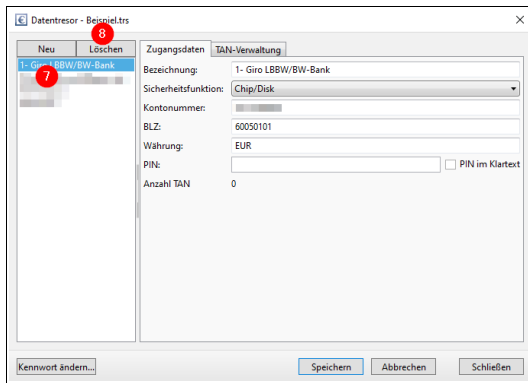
Datentresor - Beispiel.trs

Neu
Löschen
8
1- Giro LBBW/BW-Bank
7

Zugangsdaten
TAN-Verwaltung

Bezeichnung: 1- Giro LBBW/BW-Bank
Sicherheitsfunktion: Chip/Disk
Kontonummer:
BLZ: 60050101
Währung: EUR
PIN:
PIN im Klartext
Anzahl TAN 0

Kennwort ändern...
Speichern
Abbrechen
Schließen